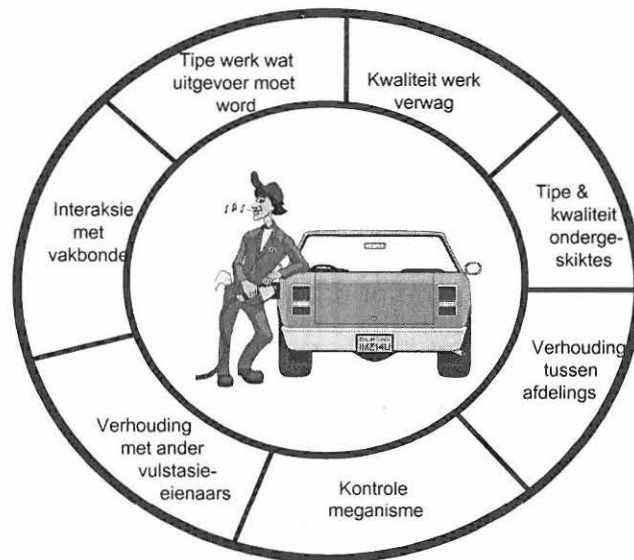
Tipe werk wat uitgevoer moet word

Kwaliteit werk verwag

Tipe & kwaliteit onderge-skiktes

Verhouding tussen afdelings

Kontrole meganisme

Verhouding met ander vulstasie-eienaars

Interaksie met vakbonde